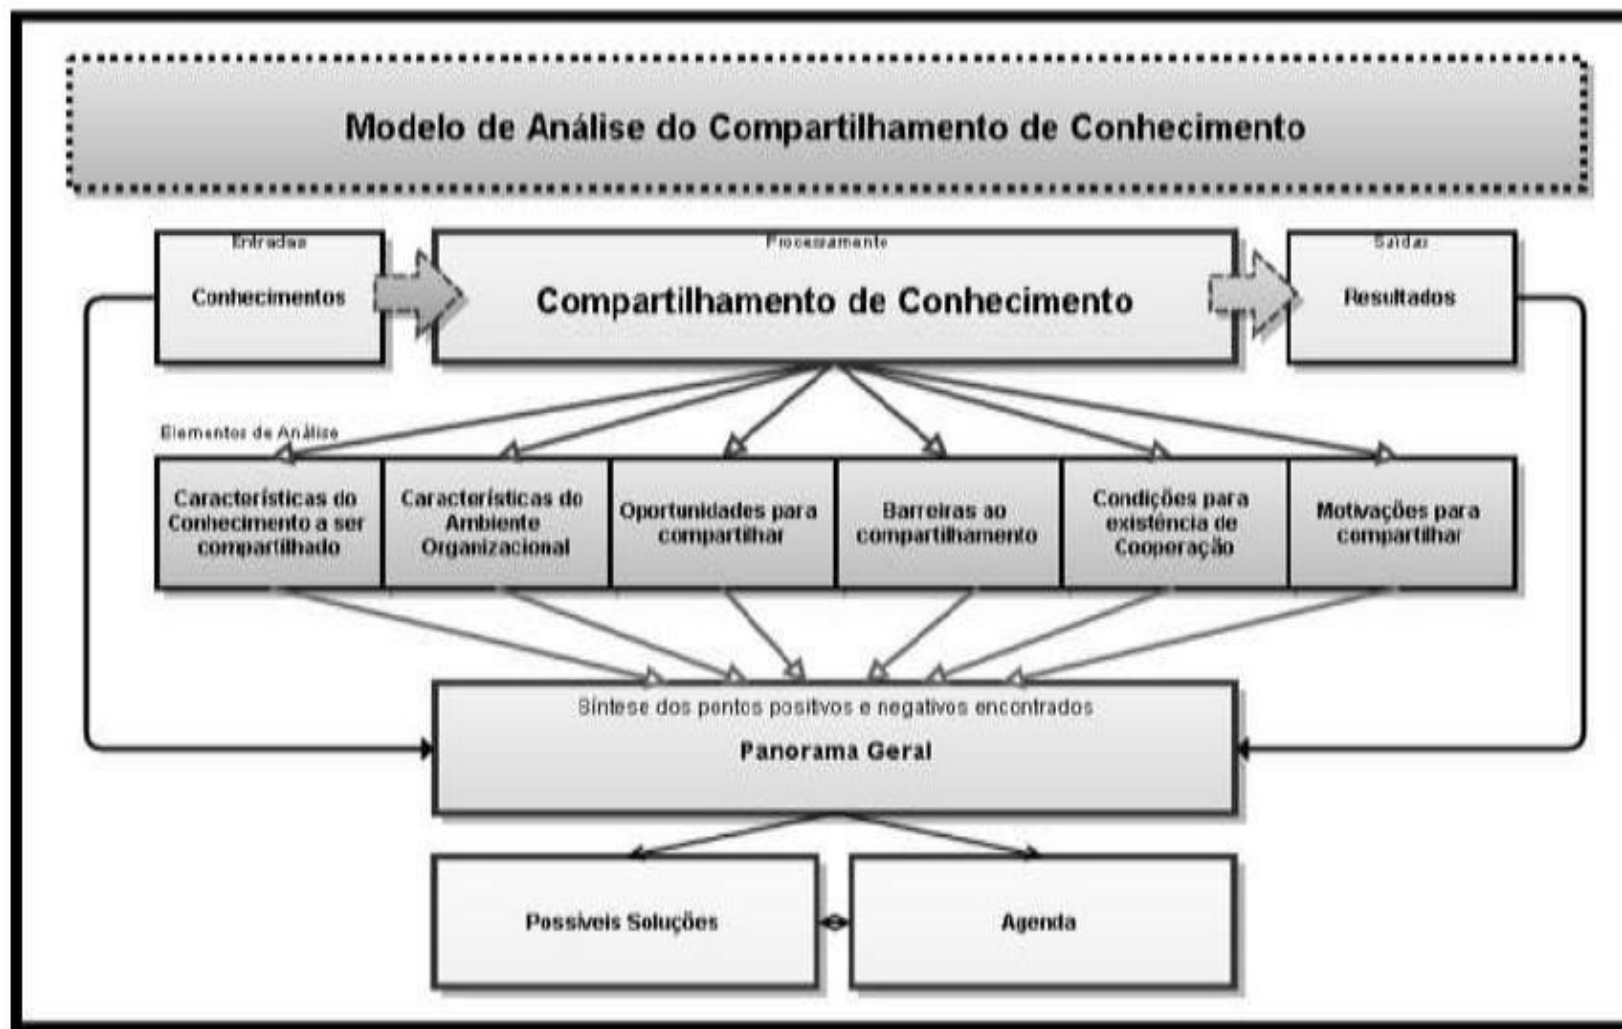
Modelo de Análise do Compartilhamento de Conhecimento

Entradas
Conhecimentos

Processamento
Compartilhamento de Conhecimento

Saídas
Resultados

Elementos de Análise

Características do Conhecimento a ser compartilhado

Características do Ambiente Organizacional

Oportunidades para compartilhar

Barreiras ao compartilhamento

Condições para existência de Cooperação

Motivações para compartilhar

Síntese dos pontos positivos e negativos encontrados
Panorama Geral

Possíveis Soluções

Agenda